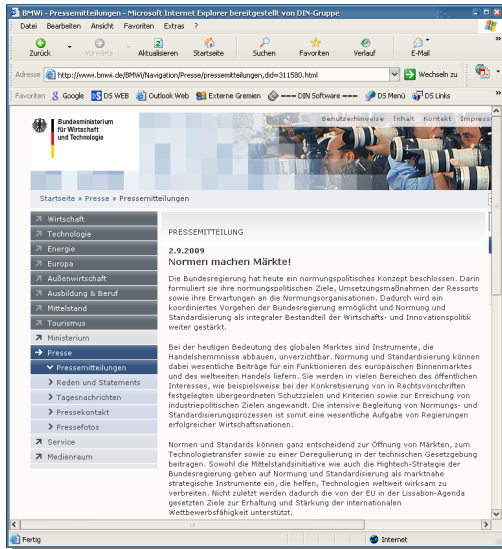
BMWi - Pressemitteilungen - Microsoft Internet Explorer bereitgestellt von DIN-Gruppe

Datei Bearbeiten Ansicht Favoriten Extras ?

Zurück Vorwärts Aktualisieren Startseite Suchen Favoriten Verlauf E-Mail

Adresse http://www.bmwi.de/BMWi/Navigation/Presse/pressemitteilungen,did=311580.html Wechseln zu

Favoriten Google DS WEB Outlook Web Externe Gremien === DIN Software === DS Menü DS Links

Bundesministerium für Wirtschaft und Technologie

Benutzerhinweise Inhalt Kontakt Impressum

Startseite » Presse » Pressemitteilungen

Wirtschaft
Technologie
Energie
Europa
Außenwirtschaft
Ausbildung & Beruf
Mittelstand
Tourismus
Ministerium
Presse
Pressemitteilungen
Reden und Statements
Tagesnachrichten
Pressekontakt
Pressefotos
Service
Medienraum

PRESSEMITTEILUNG

2.9.2009
Normen machen Märkte!

Die Bundesregierung hat heute ein normungspolitisches Konzept beschlossen. Darin formuliert sie ihre normungspolitischen Ziele, Umsetzungsmaßnahmen der Ressorts sowie ihre Erwartungen an die Normungsorganisationen. Dadurch wird ein koordiniertes Vorgehen der Bundesregierung ermöglicht und Normung und Standardisierung als integraler Bestandteil der Wirtschafts- und Innovationspolitik weiter gestärkt.

Bei der heutigen Bedeutung des globalen Marktes sind Instrumente, die Handelshemmnisse abbauen, unverzichtbar. Normung und Standardisierung können dabei wesentliche Beiträge für ein Funktionieren des europäischen Binnenmarktes und des weltweiten Handels liefern. Sie werden in vielen Bereichen des öffentlichen Interesses, wie beispielsweise bei der Konkretisierung von in Rechtsvorschriften festgelegten übergeordneten Schutzzielen und Kriterien sowie zur Erreichung von industriepolitischen Zielen angewandt. Die intensive Begleitung von Normungs- und Standardisierungsprozessen ist somit eine wesentliche Aufgabe von Regierungen erfolgreicher Wirtschaftsnationen.

Normen und Standards können ganz entscheidend zur Öffnung von Märkten, zum Technologietransfer sowie zu einer Deregulierung in der technischen Gesetzgebung beitragen. Sowohl die Mittelstandsinitiative wie auch die Hightech-Strategie der Bundesregierung gehen auf Normung und Standardisierung als marktnahe strategische Instrumente ein, die helfen, Technologien weltweit wirksam zu verbreiten. Nicht zuletzt werden dadurch die von der EU in der Lissabon-Agenda gesetzten Ziele zur Erhaltung und Stärkung der internationalen Wettbewerbsfähigkeit unterstützt.

Fertig
Internet